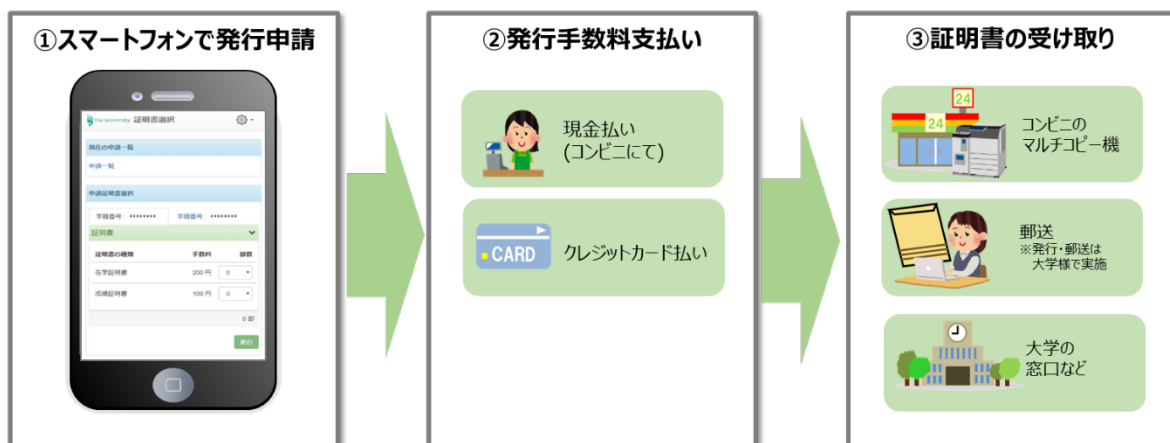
①スマートフォンで発行申請

The University 証明書選択

現在の申請一覧
申請一覧

申請証明書選択
学籍番号 •••••••• 学籍番号 ••••••••
証明書

| 証明書の種類 | 手数料 | 部数 |
|---|---|---|
| 在学証明書 | 200 円 | 0 |
| 成績証明書 | 100 円 | 0 |

0 部
進む

②発行手数料支払い

現金払い
(コンビニにて)

CARD
クレジットカード払い

③証明書の受け取り

24
24
コンビニの
マルチコピー機

郵送
※発行・郵送は
大学様で実施

大学の
窓口など